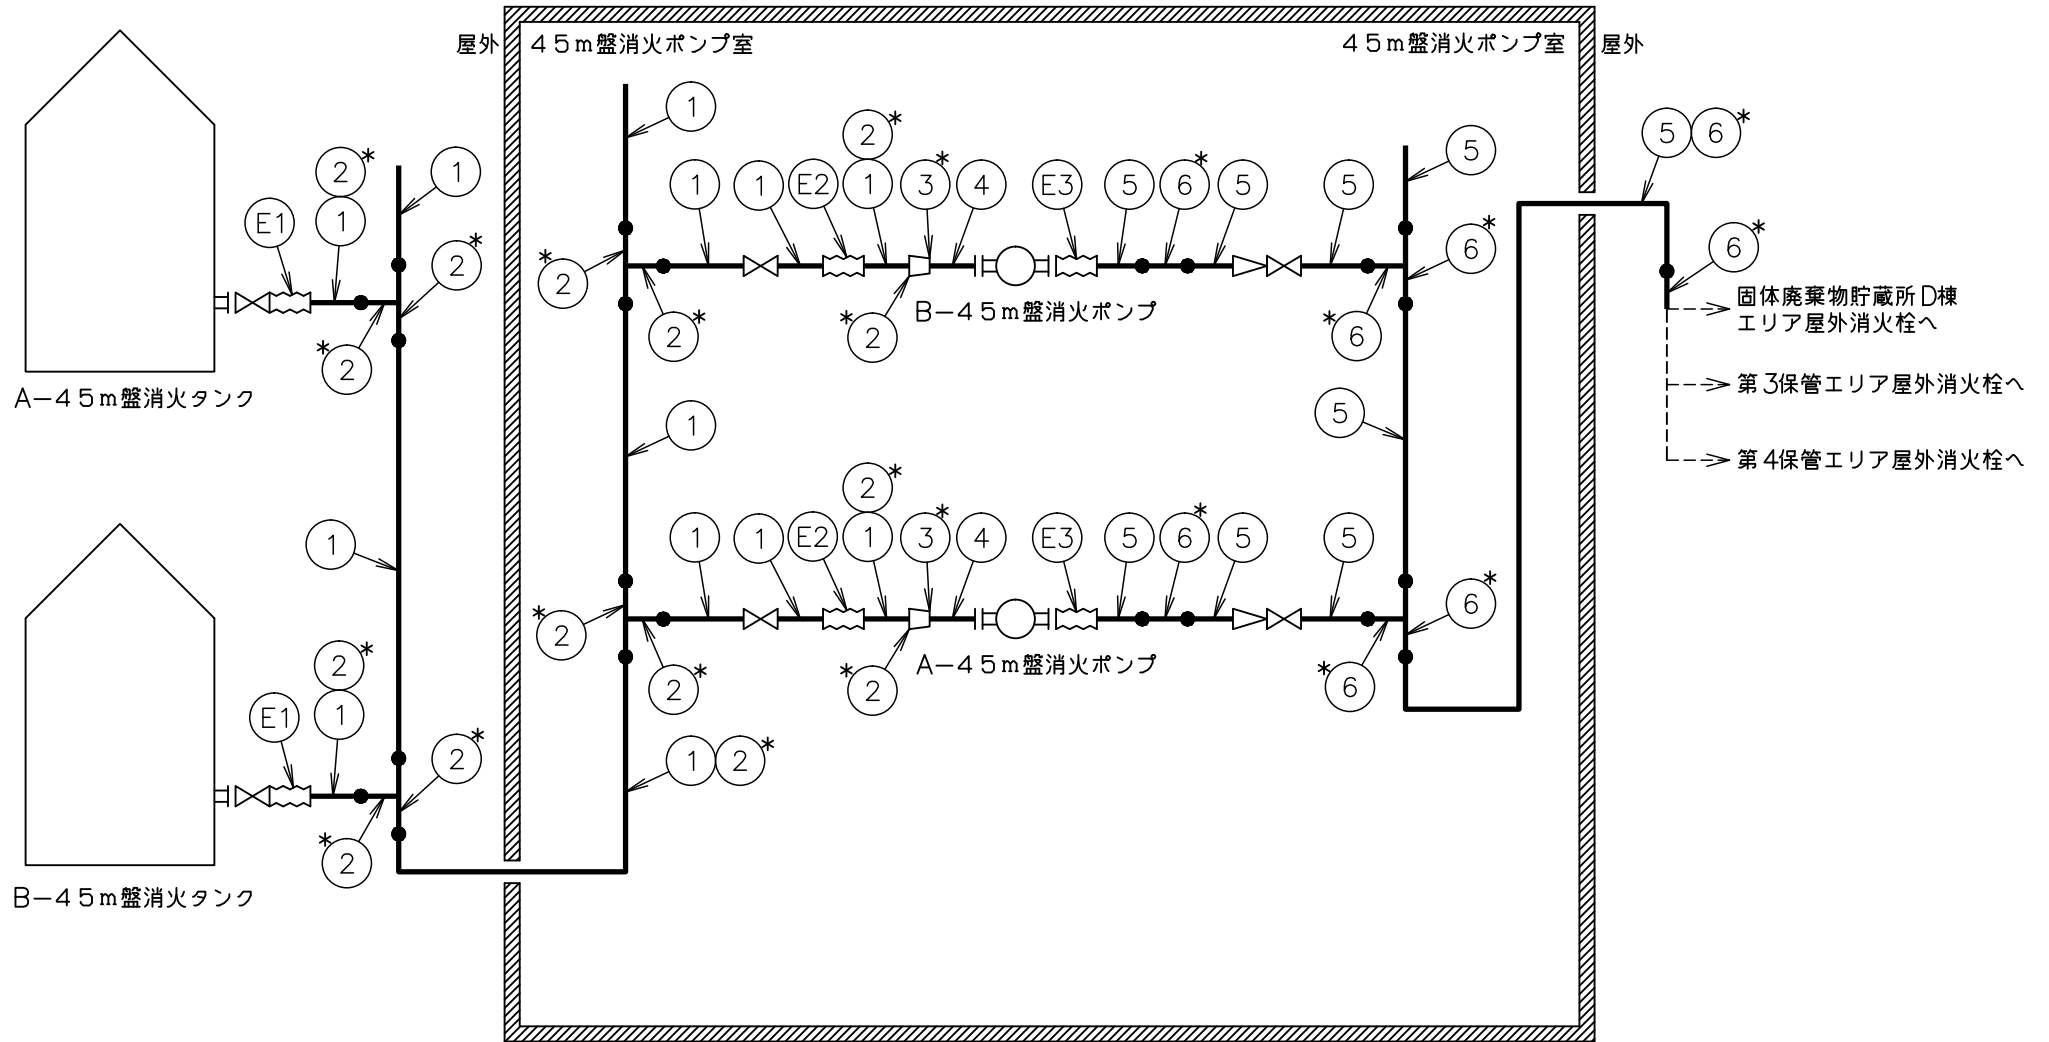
屋外
45m盤消火ポンプ室
45m盤消火ポンプ室
屋外

1
2*
2*
1
1
E1
1
2*
2*
2
1
1
E2
1
3*
4
E3
5
6*
5
5
5
5
6*
6*
2
2*
*2
B−45m盤消火ポンプ
*6
A−45m盤消火タンク
1
5
2*
1
1
E2
1
3*
4
E3
5
6*
5
5
1
2
2*
*2
A−45m盤消火ポンプ
6*
*6
2*
E1
1
2*
1
2*
*2
B−45m盤消火タンク

固体廃棄物貯蔵所D棟エリア屋外消火栓へ
第3保管エリア屋外消火栓へ
第4保管エリア屋外消火栓へ